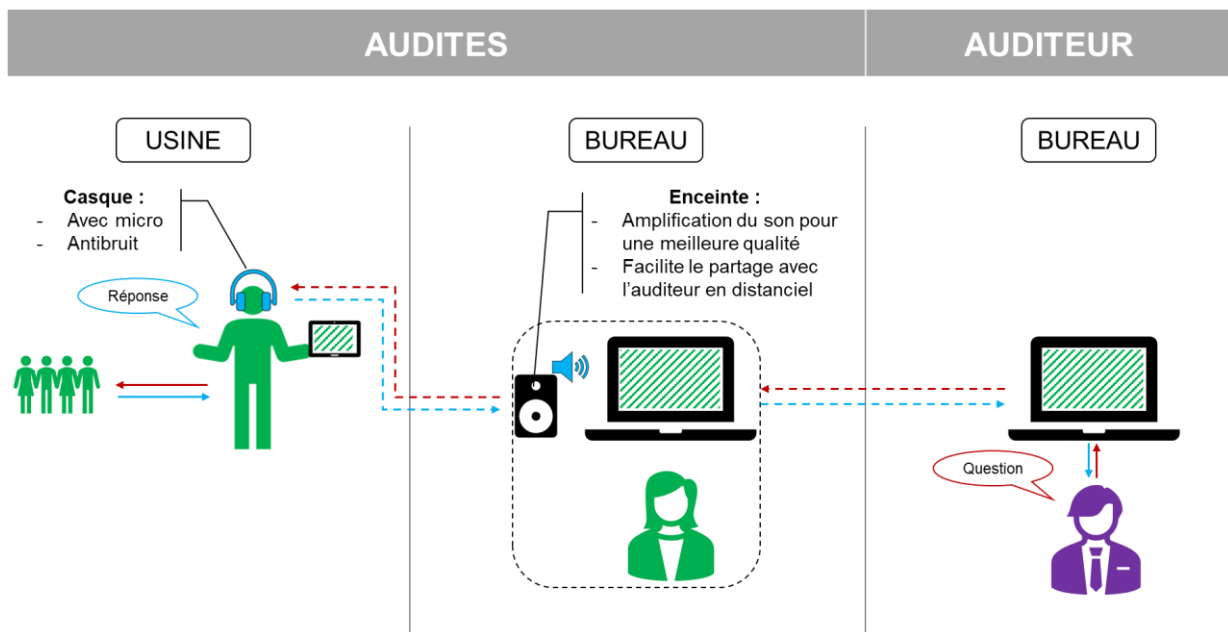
AUDITES

AUDITEUR

USINE

BUREAU

BUREAU

Casque :
- Avec micro
- Antibruit

Réponse

Enceinte :
- Amplification du son pour une meilleure qualité
- Facilite le partage avec l'auditeur en distanciel

Question